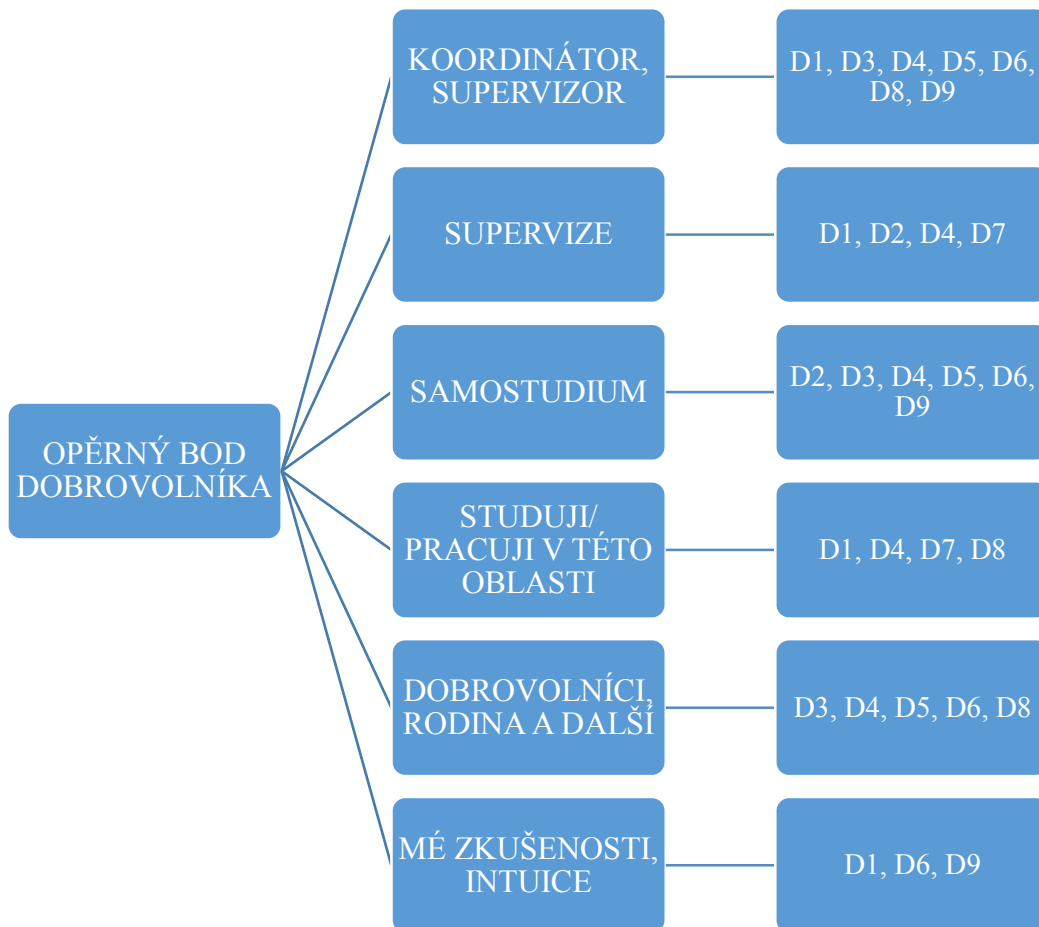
OPĚRNÝ BOD DOBROVOLNÍKA

KOORDINÁTOR, SUPERVIZOR

D1, D3, D4, D5, D6, D8, D9

SUPERVIZE

D1, D2, D4, D7

SAMOSTUDIUM

D2, D3, D4, D5, D6, D9

STUDUJI/ PRACUJI V TÉTO OBLASTI

D1, D4, D7, D8

DOBROVOLNÍCI, RODINA A DALŠÍ

D3, D4, D5, D6, D8

MÉ ZKUŠENOSTI, INTUICE

D1, D6, D9